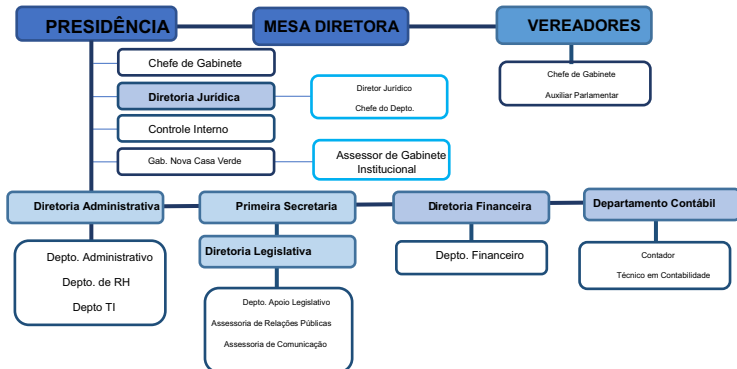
PRESIDÊNCIA

MESA DIRETORA

VEREADORES

Chefe de Gabinete

Diretoria Jurídica

Diretor Jurídico
Chefe do Depto.

Controle Interno

Gab. Nova Casa Verde

Assessor de Gabinete Institucional

Chefe de Gabinete
Auxiliar Parlamentar

Diretoria Administrativa

Depto. Administrativo
Depto. de RH
Depto TI

Primeira Secretaria

Diretoria Legislativa

Depto. Apoio Legislativo
Assessoria de Relações Públicas
Assessoria de Comunicação

Diretoria Financeira

Depto. Financeiro

Departamento Contábil

Contador
Técnico em Contabilidade